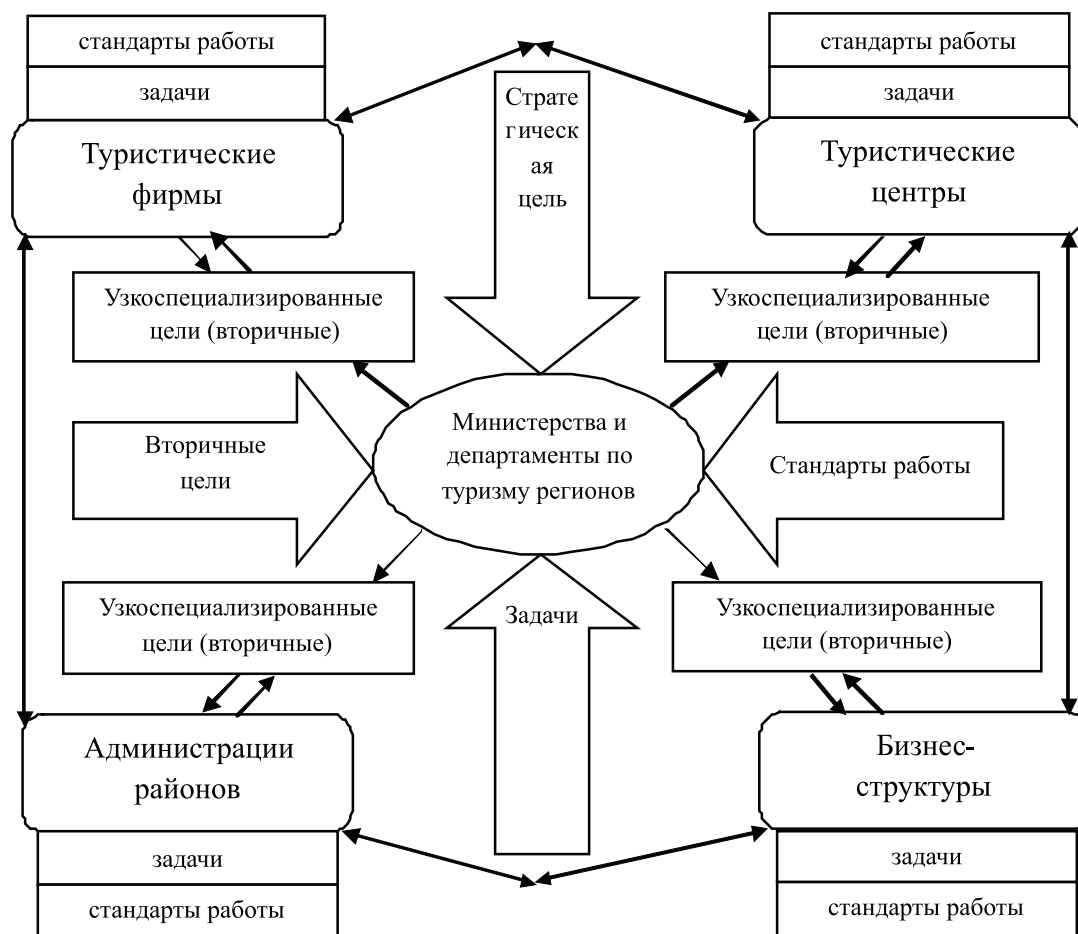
стандарты работы

задачи

Туристические фирмы

Страте гическ ая цель

стандарты работы

задачи

Туристические центры

Узкоспециализированные цели (вторичные)

Узкоспециализированные цели (вторичные)

Вторичные цели

Министерства и департаменты по туризму регионов

Стандарты работы

Узкоспециализированные цели (вторичные)

Задачи

Узкоспециализированные цели (вторичные)

Администрации районов

задачи

стандарты работы

Бизнес-структуры

задачи

стандарты работы